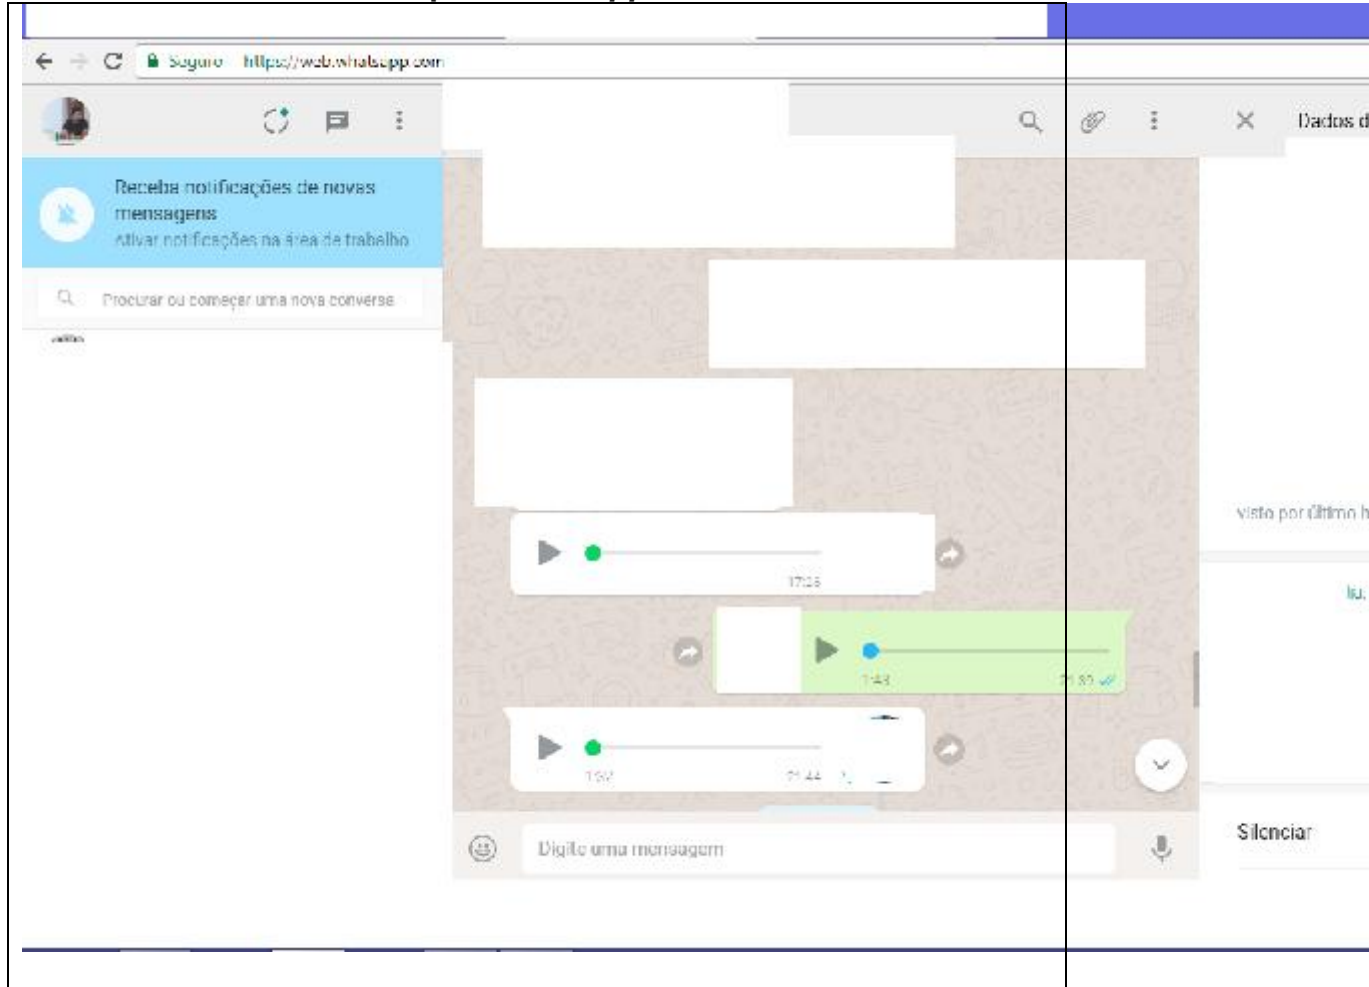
Seguro https://web.whatsapp.com

Receba notificações de novas mensagens
Ativar notificações na área de trabalho

Procurar ou começar uma nova conversa

Dados d

17:25

1:43

21:30

1:57

21:44

visto por último h

Digite uma mensagem

Silenciar